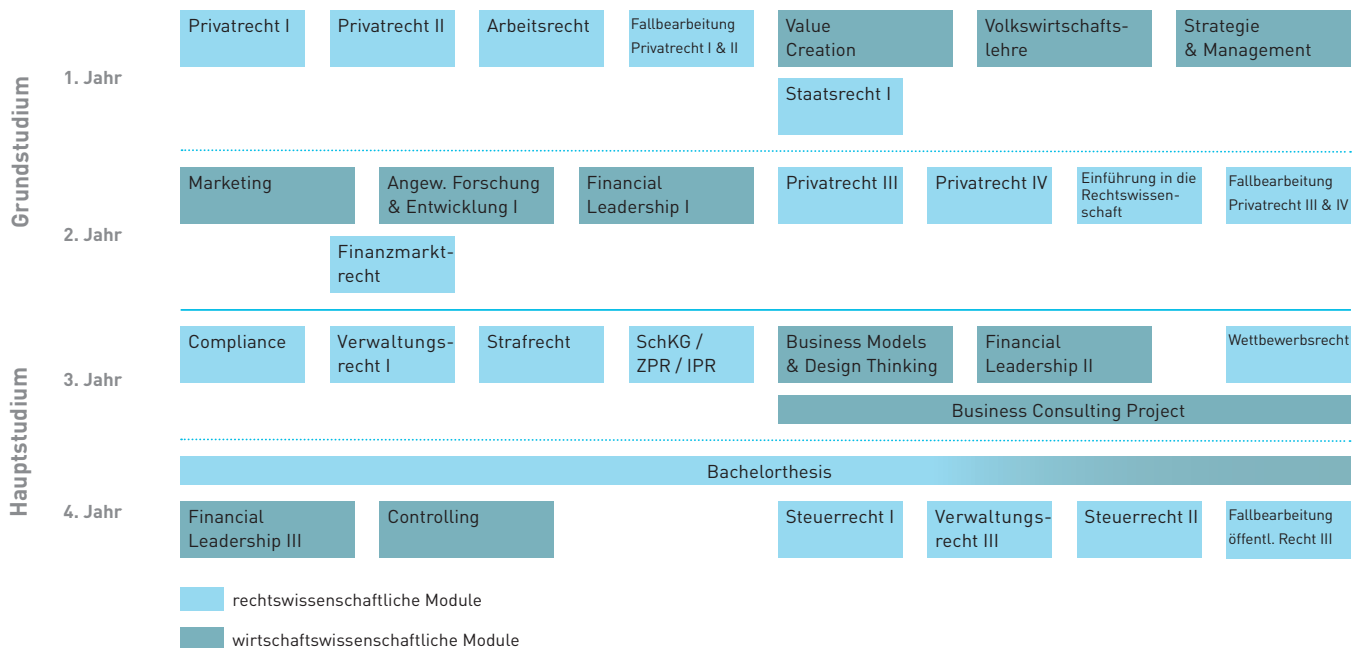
Grundstudium

1. Jahr

Privatrecht I

Privatrecht II

Arbeitsrecht

Fallbearbeitung Privatrecht I & II

Value Creation

Volkswirtschaftslehre

Strategie & Management

Staatsrecht I

2. Jahr

Marketing

Angew. Forschung & Entwicklung I

Financial Leadership I

Privatrecht III

Privatrecht IV

Einführung in die Rechtswissenschaft

Fallbearbeitung Privatrecht III & IV

Finanzmarktrecht

Hauptstudium

3. Jahr

Compliance

Verwaltungsrecht I

Strafrecht

SchKG / ZPR / IPR

Business Models & Design Thinking

Financial Leadership II

Wettbewerbsrecht

Business Consulting Project

4. Jahr

Bachelorthesis

Financial Leadership III

Controlling

Steuerrecht I

Verwaltungsrecht III

Steuerrecht II

Fallbearbeitung öffentl. Recht III

rechtswissenschaftliche Module

wirtschaftswissenschaftliche Module